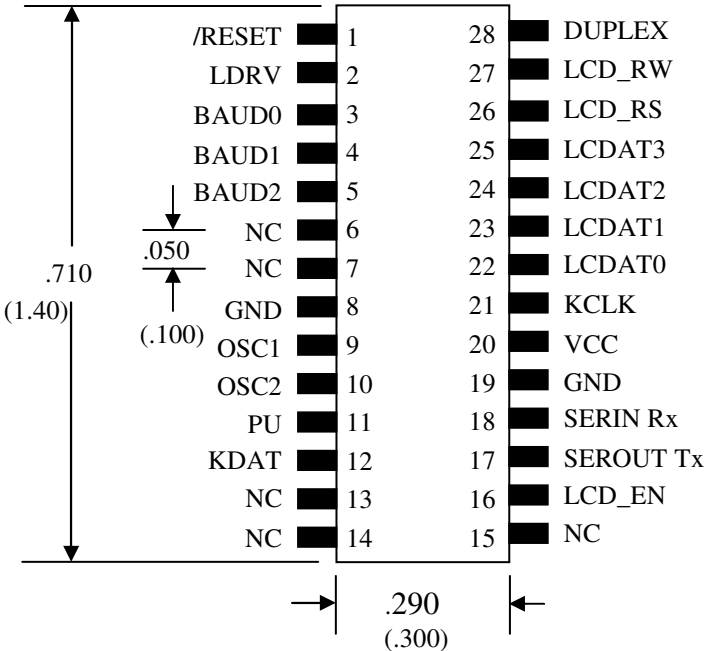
/RESET 1
LDRV 2
BAUD0 3
BAUD1 4
BAUD2 5
NC 6
NC 7
GND 8
OSC1 9
OSC2 10
PU 11
KDAT 12
NC 13
NC 14

28 DUPLEX
27 LCD_RW
26 LCD_RS
25 LCDAT3
24 LCDAT2
23 LCDAT1
22 LCDAT0
21 KCLK
20 VCC
19 GND
18 SERIN Rx
17 SEROUT Tx
16 LCD_EN
15 NC

.710
(1.40)

.050
(.100)

.290
(.300)